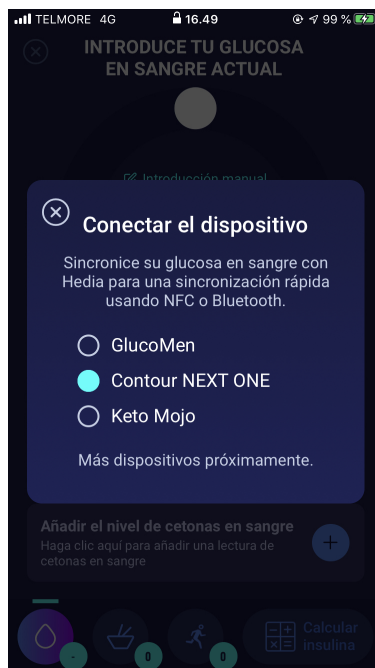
TELMORE 4G 16.49 99 %

INTRODUCE TU GLUCOSA EN SANGRE ACTUAL

Introducción manual

Conectar el dispositivo

Sincronice su glucosa en sangre con Hedia para una sincronización rápida usando NFC o Bluetooth.

GlucoMen

Contour NEXT ONE

Keto Mojo

Más dispositivos próximamente.

Añadir el nivel de cetonas en sangre
Haga clic aquí para añadir una lectura de cetonas en sangre

0

0

Calcular insulina